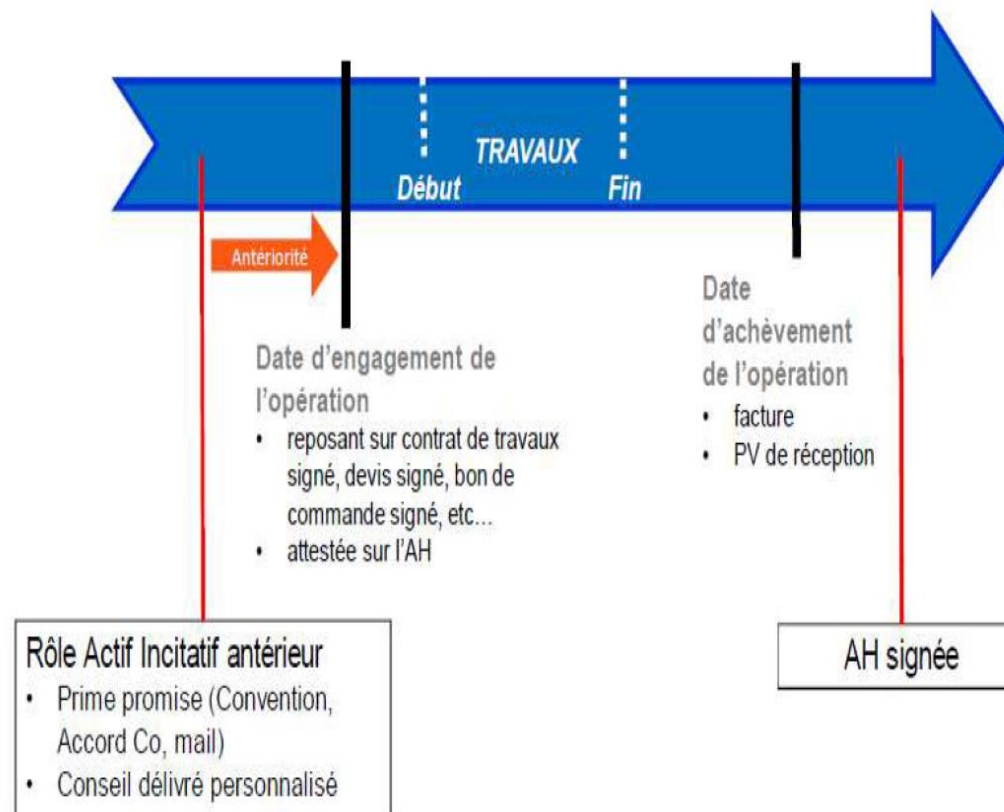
TRAVAUX

Début

Fin

Antériorité

Date d'engagement de l'opération
• reposant sur contrat de travaux signé, devis signé, bon de commande signé, etc...
• attestée sur l'AH

Date d'achèvement de l'opération
• facture
• PV de réception

Rôle Actif Incitatif antérieur
• Prime promise (Convention, Accord Co, mail)
• Conseil délivré personnalisé

AH signée